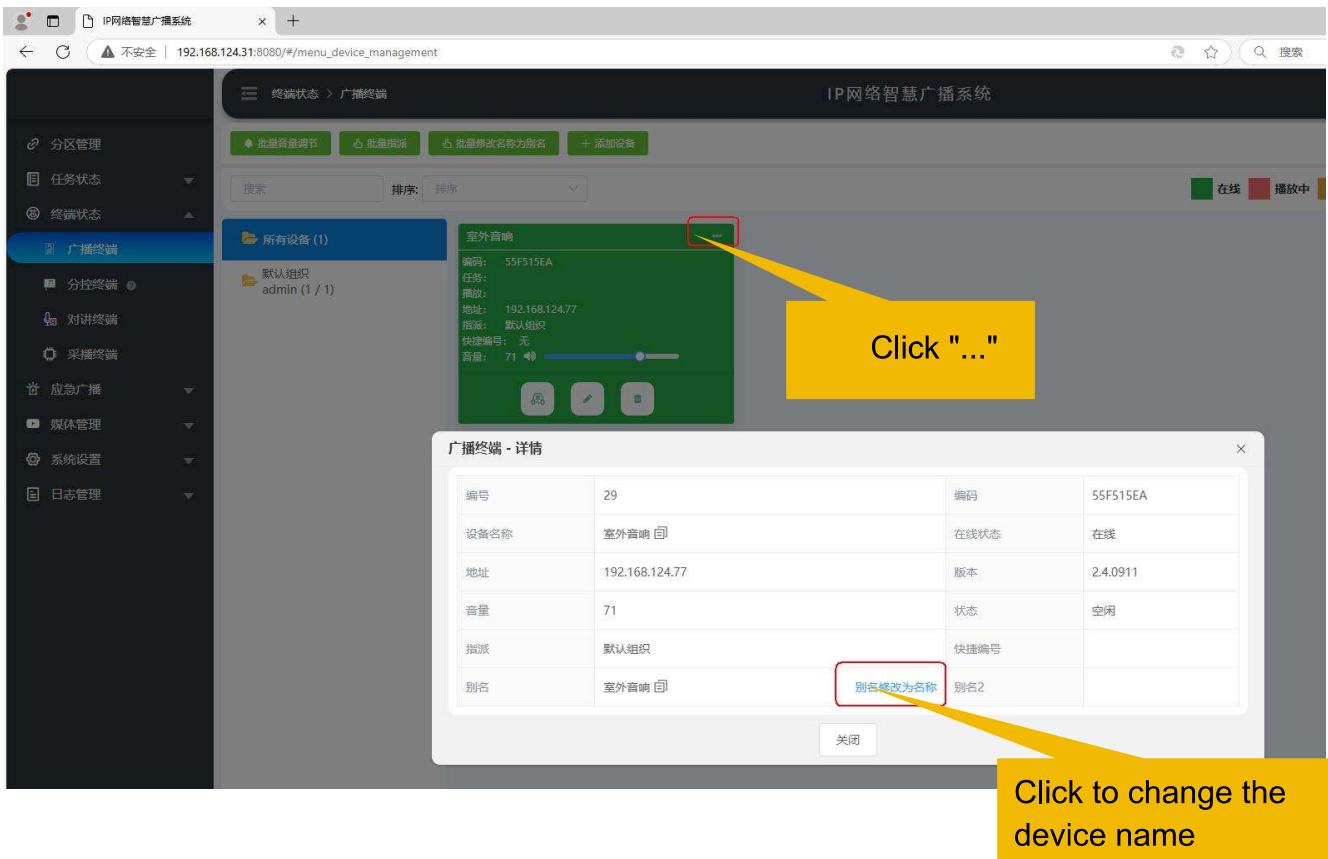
IP网络智慧广播系统 × +

不安全 | 192.168.124.31:8080/#/menu_device_management

搜索

终端状态 > 广播终端

IP网络智慧广播系统

分区管理
任务状态
终端状态
广播终端
分控终端
对讲终端
采播终端
应急广播
媒体管理
系统设置
日志管理

批量音量调节 批量指派 批量修改名称为别名 + 添加设备

搜索 排序: 排序

在线 播放中

所有设备 (1)

默认组织 admin (1 / 1)

室外音响 ...

编码: 55F515EA
任务:
播放:
地址: 192.168.124.77
指派: 默认组织
快捷编号: 无
音量: 71

Click "..."

广播终端 - 详情

| 编号 | 29 | 编码 | 55F515EA |
|---|---|---|---|
| 设备名称 | 室外音响 | 在线状态 | 在线 |
| 地址 | 192.168.124.77 | 版本 | 2.4.0911 |
| 音量 | 71 | 状态 | 空闲 |
| 指派 | 默认组织 | 快捷编号 | |
| 别名 | 室外音响 别名修改为名称 | 别名2 | |

关闭

Click to change the device name